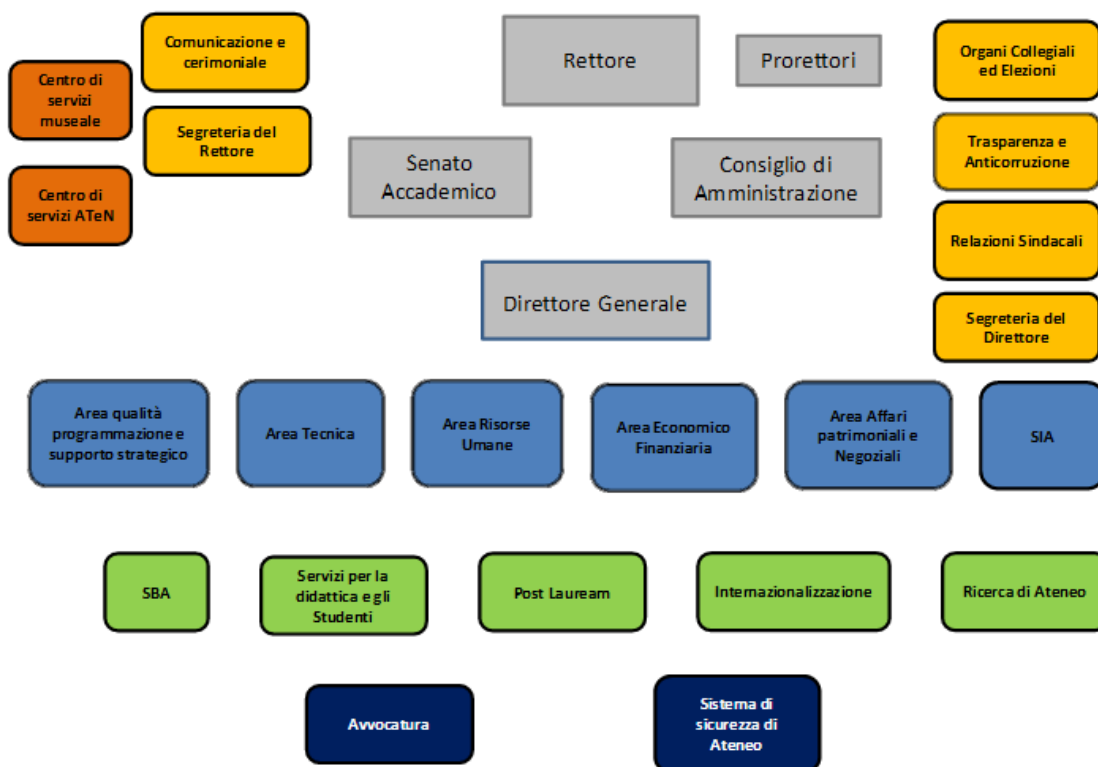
Centro di servizi museale

Comunicazione e cerimoniale

Segreteria del Rettore

Centro di servizi ATeN

Rettore

Prorettori

Senato Accademico

Consiglio di Amministrazione

Direttore Generale

Organi Collegiali ed Elezioni

Trasparenza e Anticorruzione

Relazioni Sindacali

Segreteria del Direttore

Area qualità programmazione e supporto strategico

Area Tecnica

Area Risorse Umane

Area Economico Finanziaria

Area Affari patrimoniali e Negoziali

SIA

SBA

Servizi per la didattica e gli Studenti

Post Lauream

Internazionalizzazione

Ricerca di Ateneo

Avvocatura

Sistema di sicurezza di Ateneo